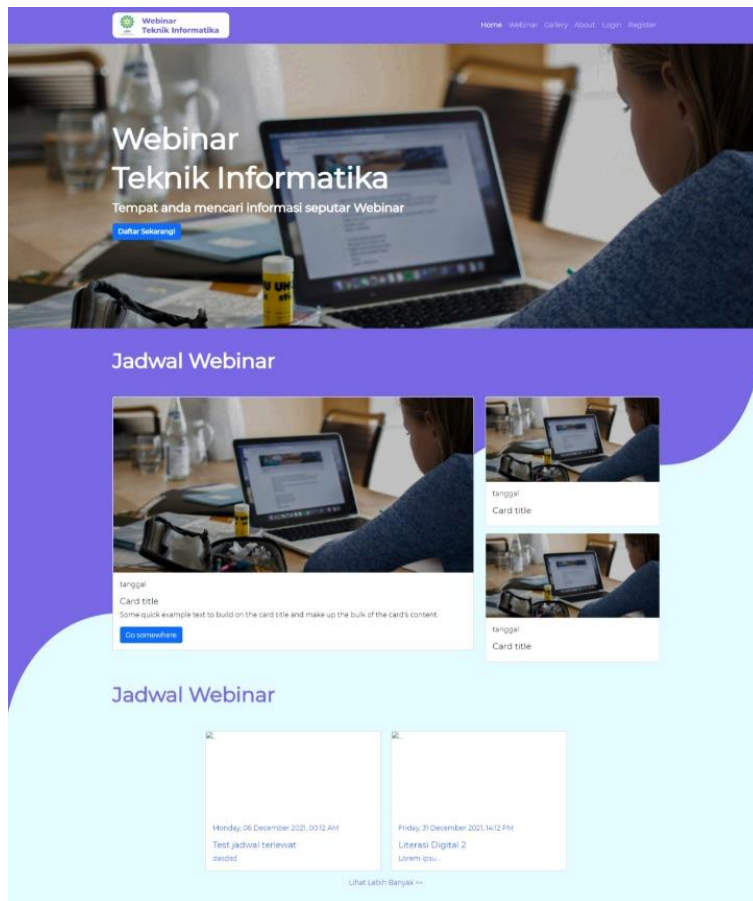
Webinar
Teknik Informatika

Home Webinar Gallery About Login Register

Webinar
Teknik Informatika

Tempat anda mencari informasi seputar Webinar

Daftar Sekarang!

Jadwal Webinar

tanggal
Card title
Some quick example text to build on the card title and make up the bulk of the card's content.
Go somewhere

tanggal
Card title

tanggal
Card title

Jadwal Webinar

Monday, 06 December 2021, 00:12 AM
Test jadwal terlewat
dasdsd

Friday, 31 December 2021, 14:12 PM
Literasi Digital 2
Lorem ipsu...

Lihat Lebih Banyak >>